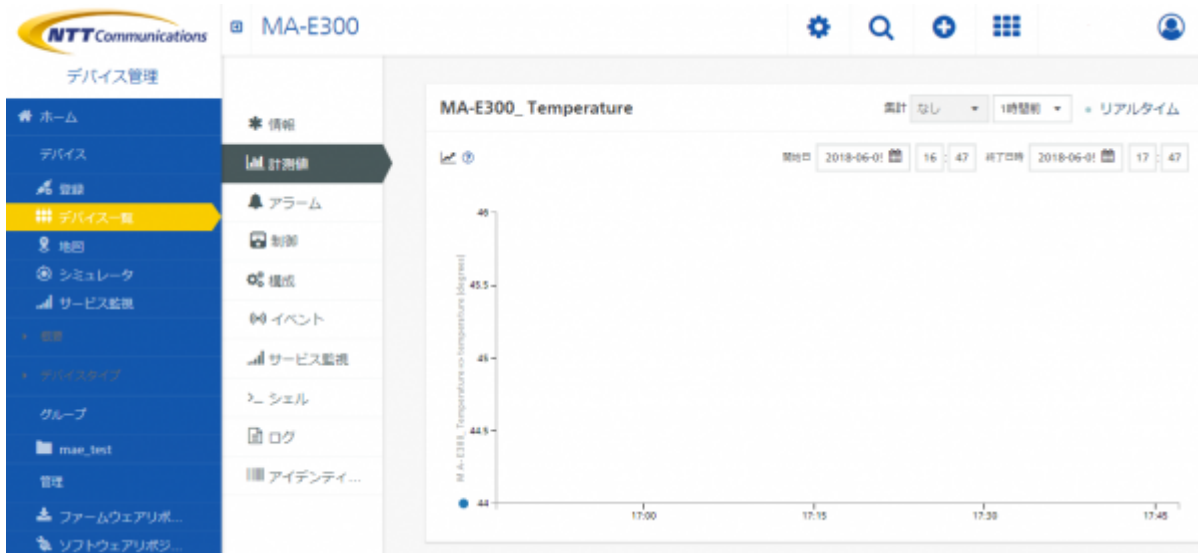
NTT Communications

デバイス管理

MA-E300

ホーム
デバイス
登録
デバイス一覧
地図
シミュレータ
サービス監視
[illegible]
デバイスタイプ
グループ
mae_test
管理
ファームウェアリポ...
ソフトウェアリポジ...

情報
計測値
アラーム
制御
構成
イベント
サービス監視
シェル
ログ
アイデンティ...

MA-E300_ Temperature

集計 なし 1時間前 リアルタイム

開始日 2018-06-0 16 : 47 終了日時 2018-06-0 17 : 47

MA-E300_Temperature => temperature (degrees)

46
45.5
45
44.5
44

17:00
17:15
17:30
17:45